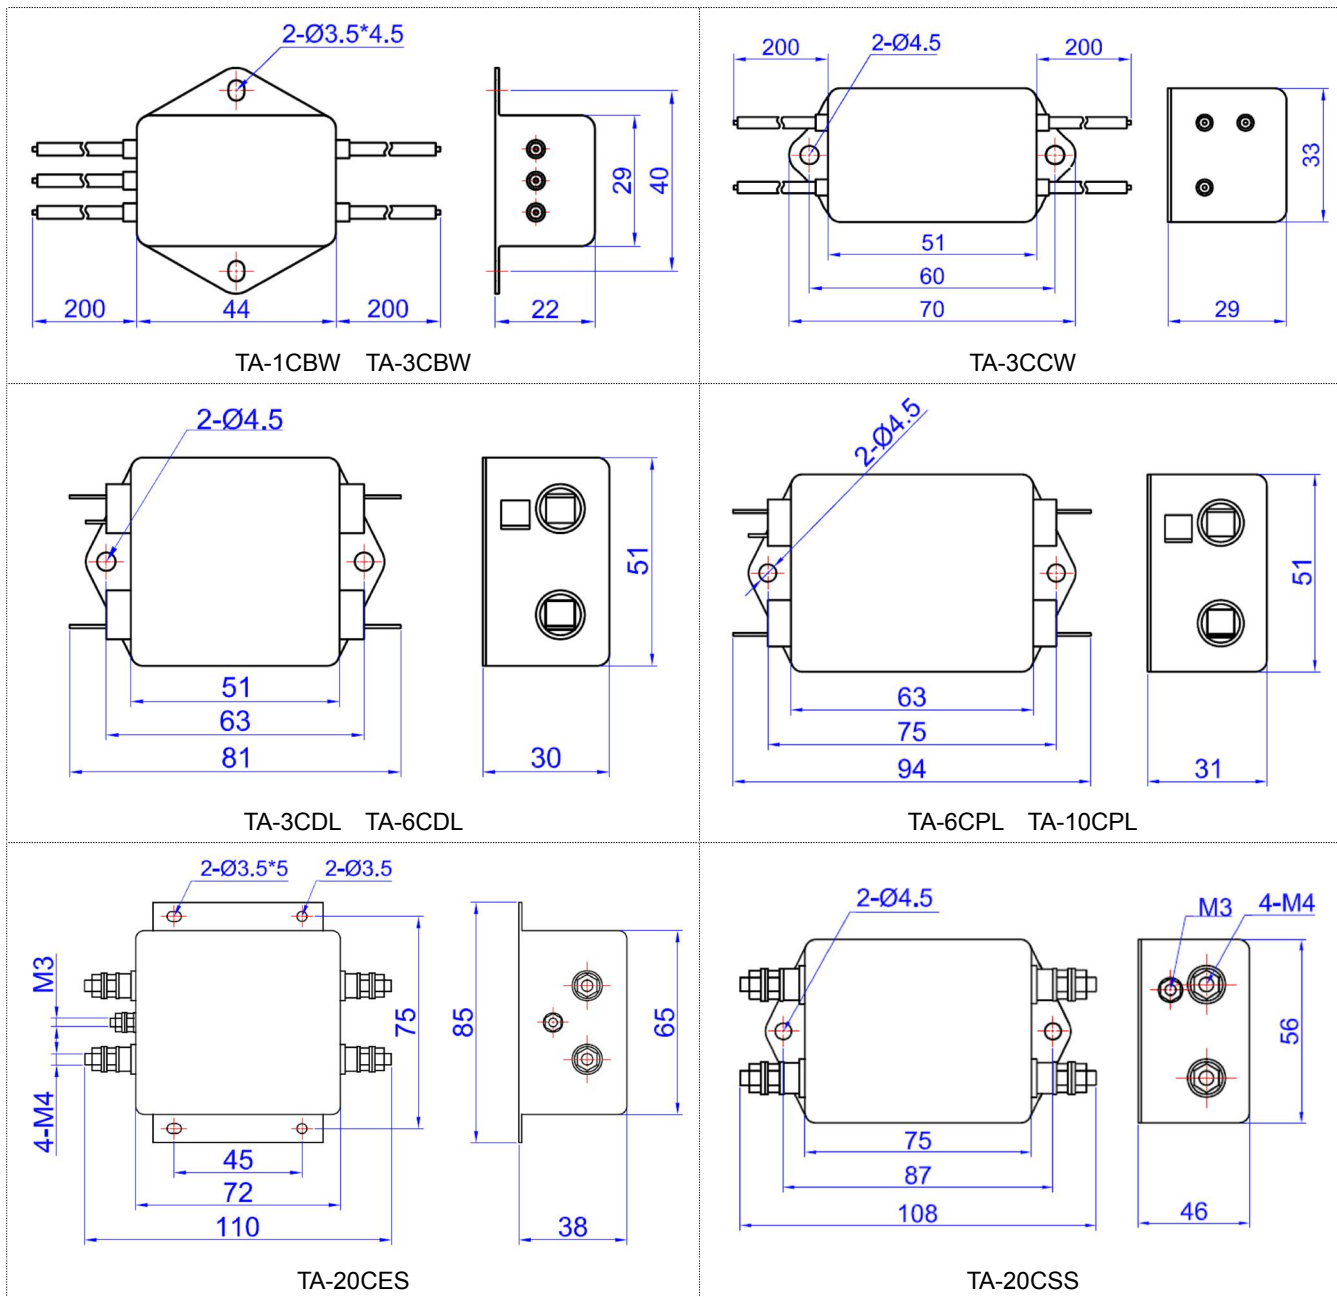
2-Ø3.5*4.5

29
40

200
44
200
22

TA-1CBW TA-3CBW

200
2-Ø4.5
200

33

51
60
70
29

TA-3CCW

2-Ø4.5

51

51
63
81
30

TA-3CDL TA-6CDL

2-Ø4.5

51

63
75
94
31

TA-6CPL TA-10CPL

2-Ø3.5*5
2-Ø3.5

M3
75
85
65
4-M4

45
72
110
38

TA-20CES

2-Ø4.5
M3
4-M4

56

75
87
108
46

TA-20CSS